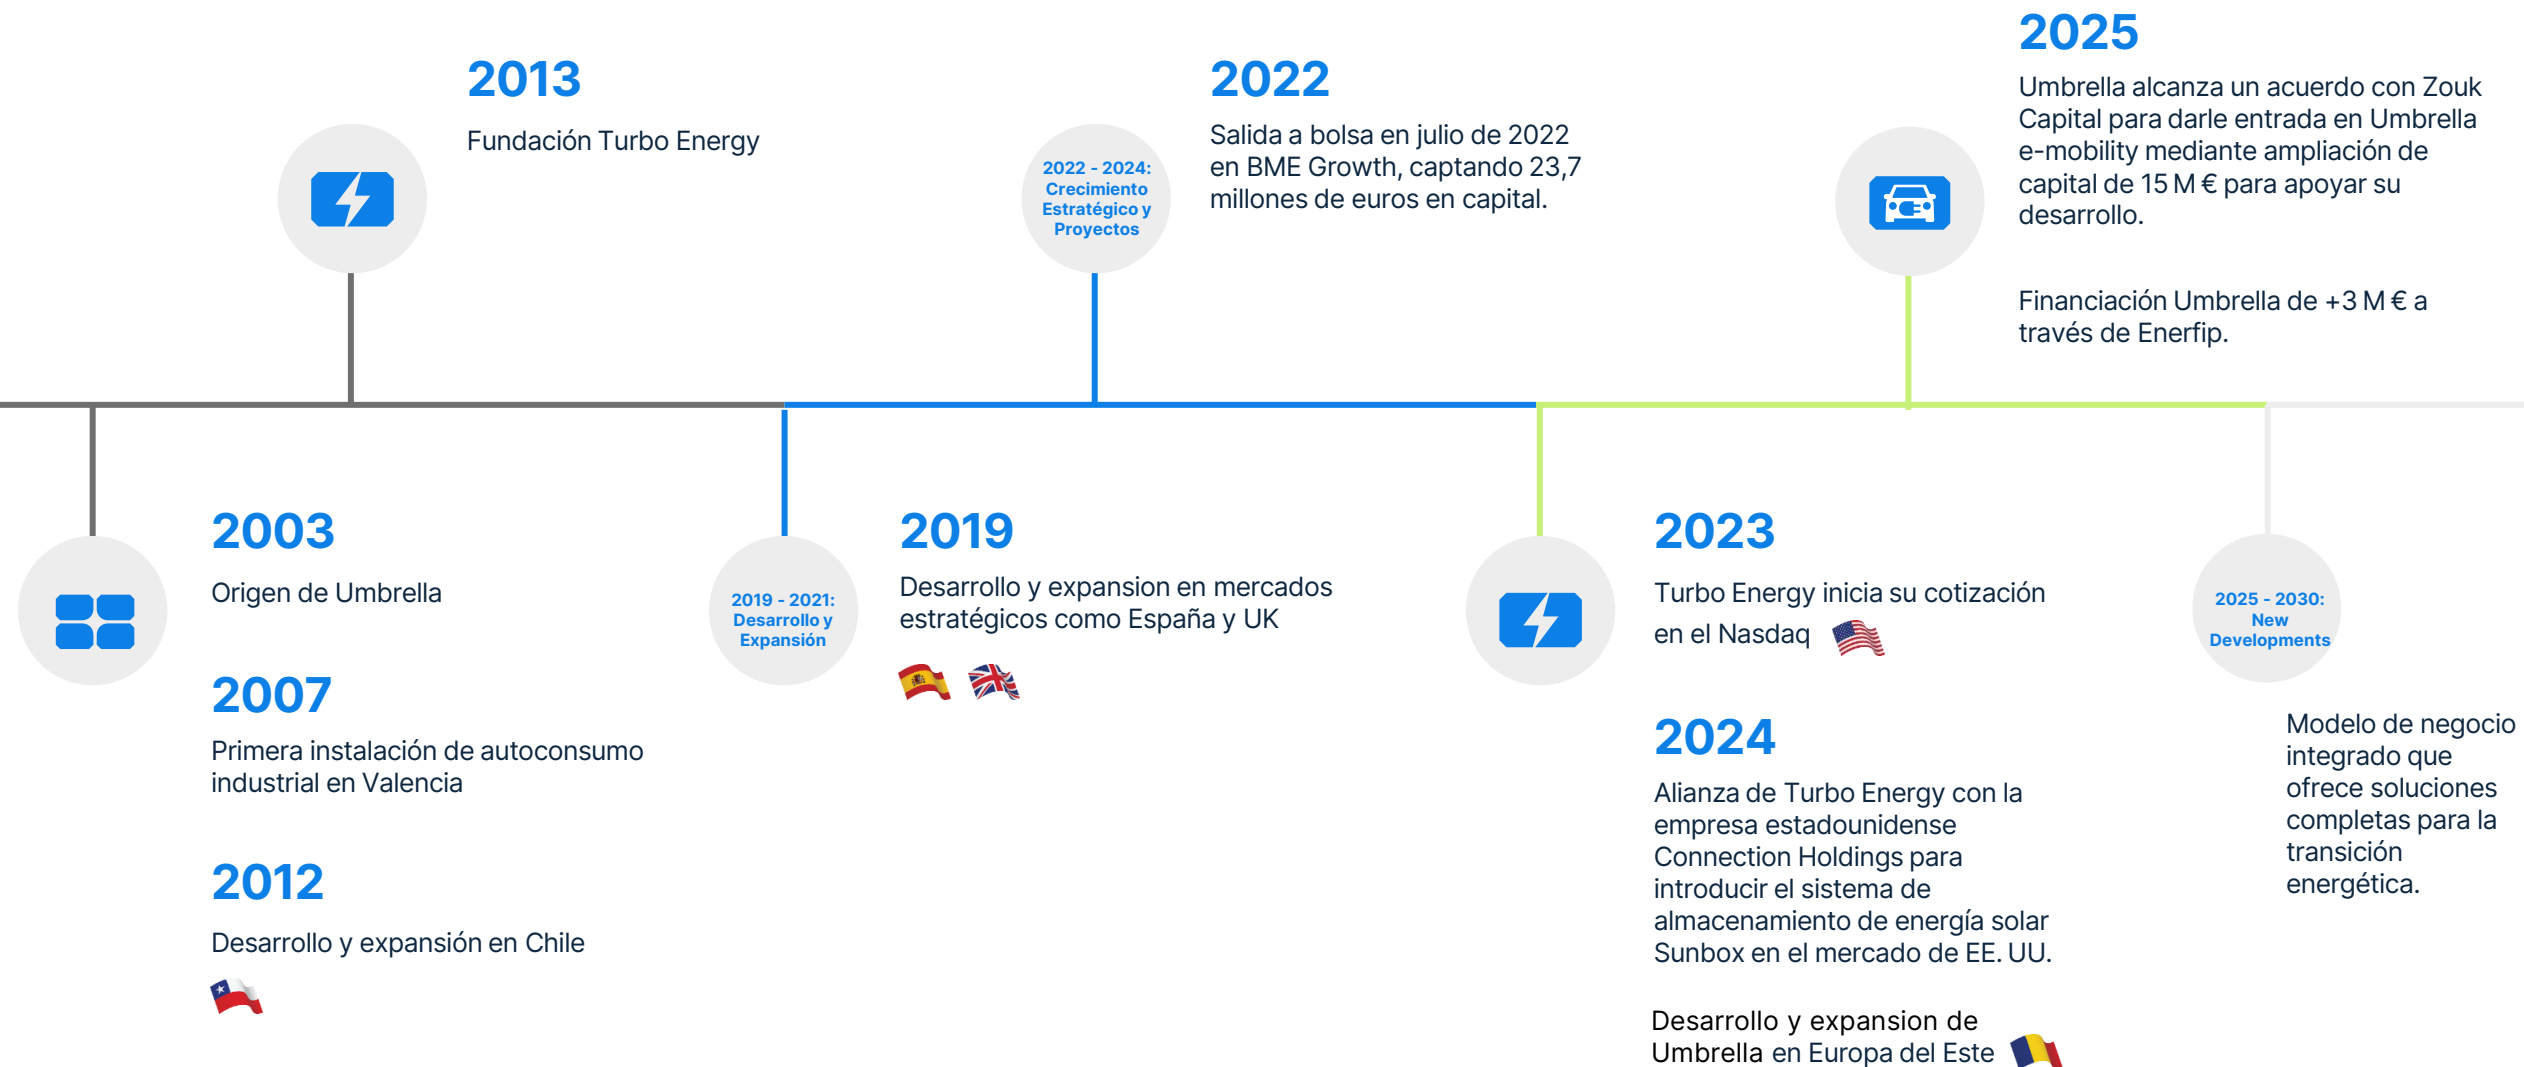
2013
Fundación Turbo Energy

2022 - 2024: Crecimiento Estratégico y Proyectos

2022
Salida a bolsa en julio de 2022 en BME Growth, captando 23,7 millones de euros en capital.

2025
Umbrella alcanza un acuerdo con Zouk Capital para darle entrada en Umbrella e-mobility mediante ampliación de capital de 15 M € para apoyar su desarrollo.

Financiación Umbrella de +3 M € a través de Enerfip.

2003
Origen de Umbrella

2007
Primera instalación de autoconsumo industrial en Valencia

2012
Desarrollo y expansión en Chile

2019 - 2021: Desarrollo y Expansión

2019
Desarrollo y expansion en mercados estratégicos como España y UK

2023
Turbo Energy inicia su cotización en el Nasdaq

2024
Alianza de Turbo Energy con la empresa estadounidense Connection Holdings para introducir el sistema de almacenamiento de energía solar Sunbox en el mercado de EE. UU.

Desarrollo y expansion de Umbrella en Europa del Este

2025 - 2030: New Developments

Modelo de negocio integrado que ofrece soluciones completas para la transición energética.